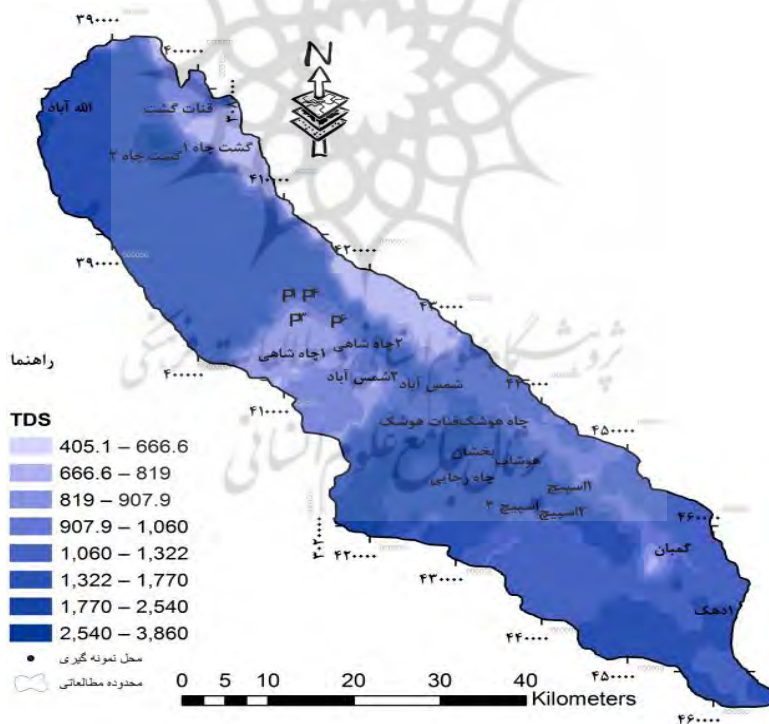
۳۹۰۰۰۰
۴۰۰۰۰۰
N
الله آباد
قنات گشت
گشت چاه ۱
گشت چاه ۲
۴۱۰۰۰۰
۴۲۰۰۰۰
۳۹۰۰۰۰
P1 P4
P3 P2
۴۳۰۰۰۰
۲چاه شاهی
۱چاه شاهی
راهنما
۴۰۰۰۰۰
شمس آباد۲
شمس آباد
۴۴۰۰۰۰
۴۱۰۰۰۰
TDS
405.1 – 666.6
666.6 – 819
819 – 907.9
907.9 – 1,060
1,060 – 1,322
1,322 – 1,770
1,770 – 2,540
2,540 – 3,860
چاه هوشک
قنات هوشک
۴۵۰۰۰۰
هوشاب
بخشان
چاه رجایی
اسپیچ۱
اسپیچ۲
اسپیچ ۳
۴۶۰۰۰۰
۳۰۲۰۰۰۰
۴۲۰۰۰۰
گمبان
۴۳۰۰۰۰
ادهک
۴۴۰۰۰۰
محل نمونه گیری
محدوده مطالعاتی
0 5 10 20 30 40 Kilometers
۴۵۰۰۰۰
۴۶۰۰۰۰